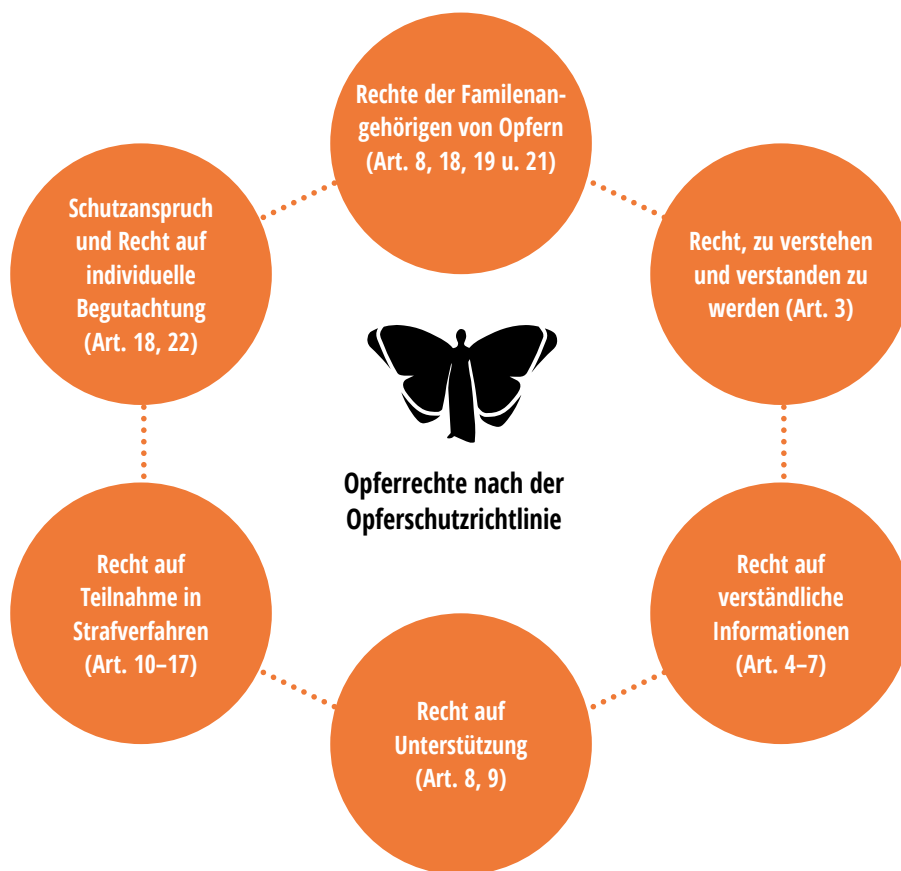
Rechte der Familenangehörigen von Opfern (Art. 8, 18, 19 u. 21)

Recht, zu verstehen und verstanden zu werden (Art. 3)

Recht auf verständliche Informationen (Art. 4–7)

Recht auf Unterstützung (Art. 8, 9)

Recht auf Teilnahme in Strafverfahren (Art. 10–17)

Schutzanspruch und Recht auf individuelle Begutachtung (Art. 18, 22)

Opferrechte nach der Opferschutzrichtlinie